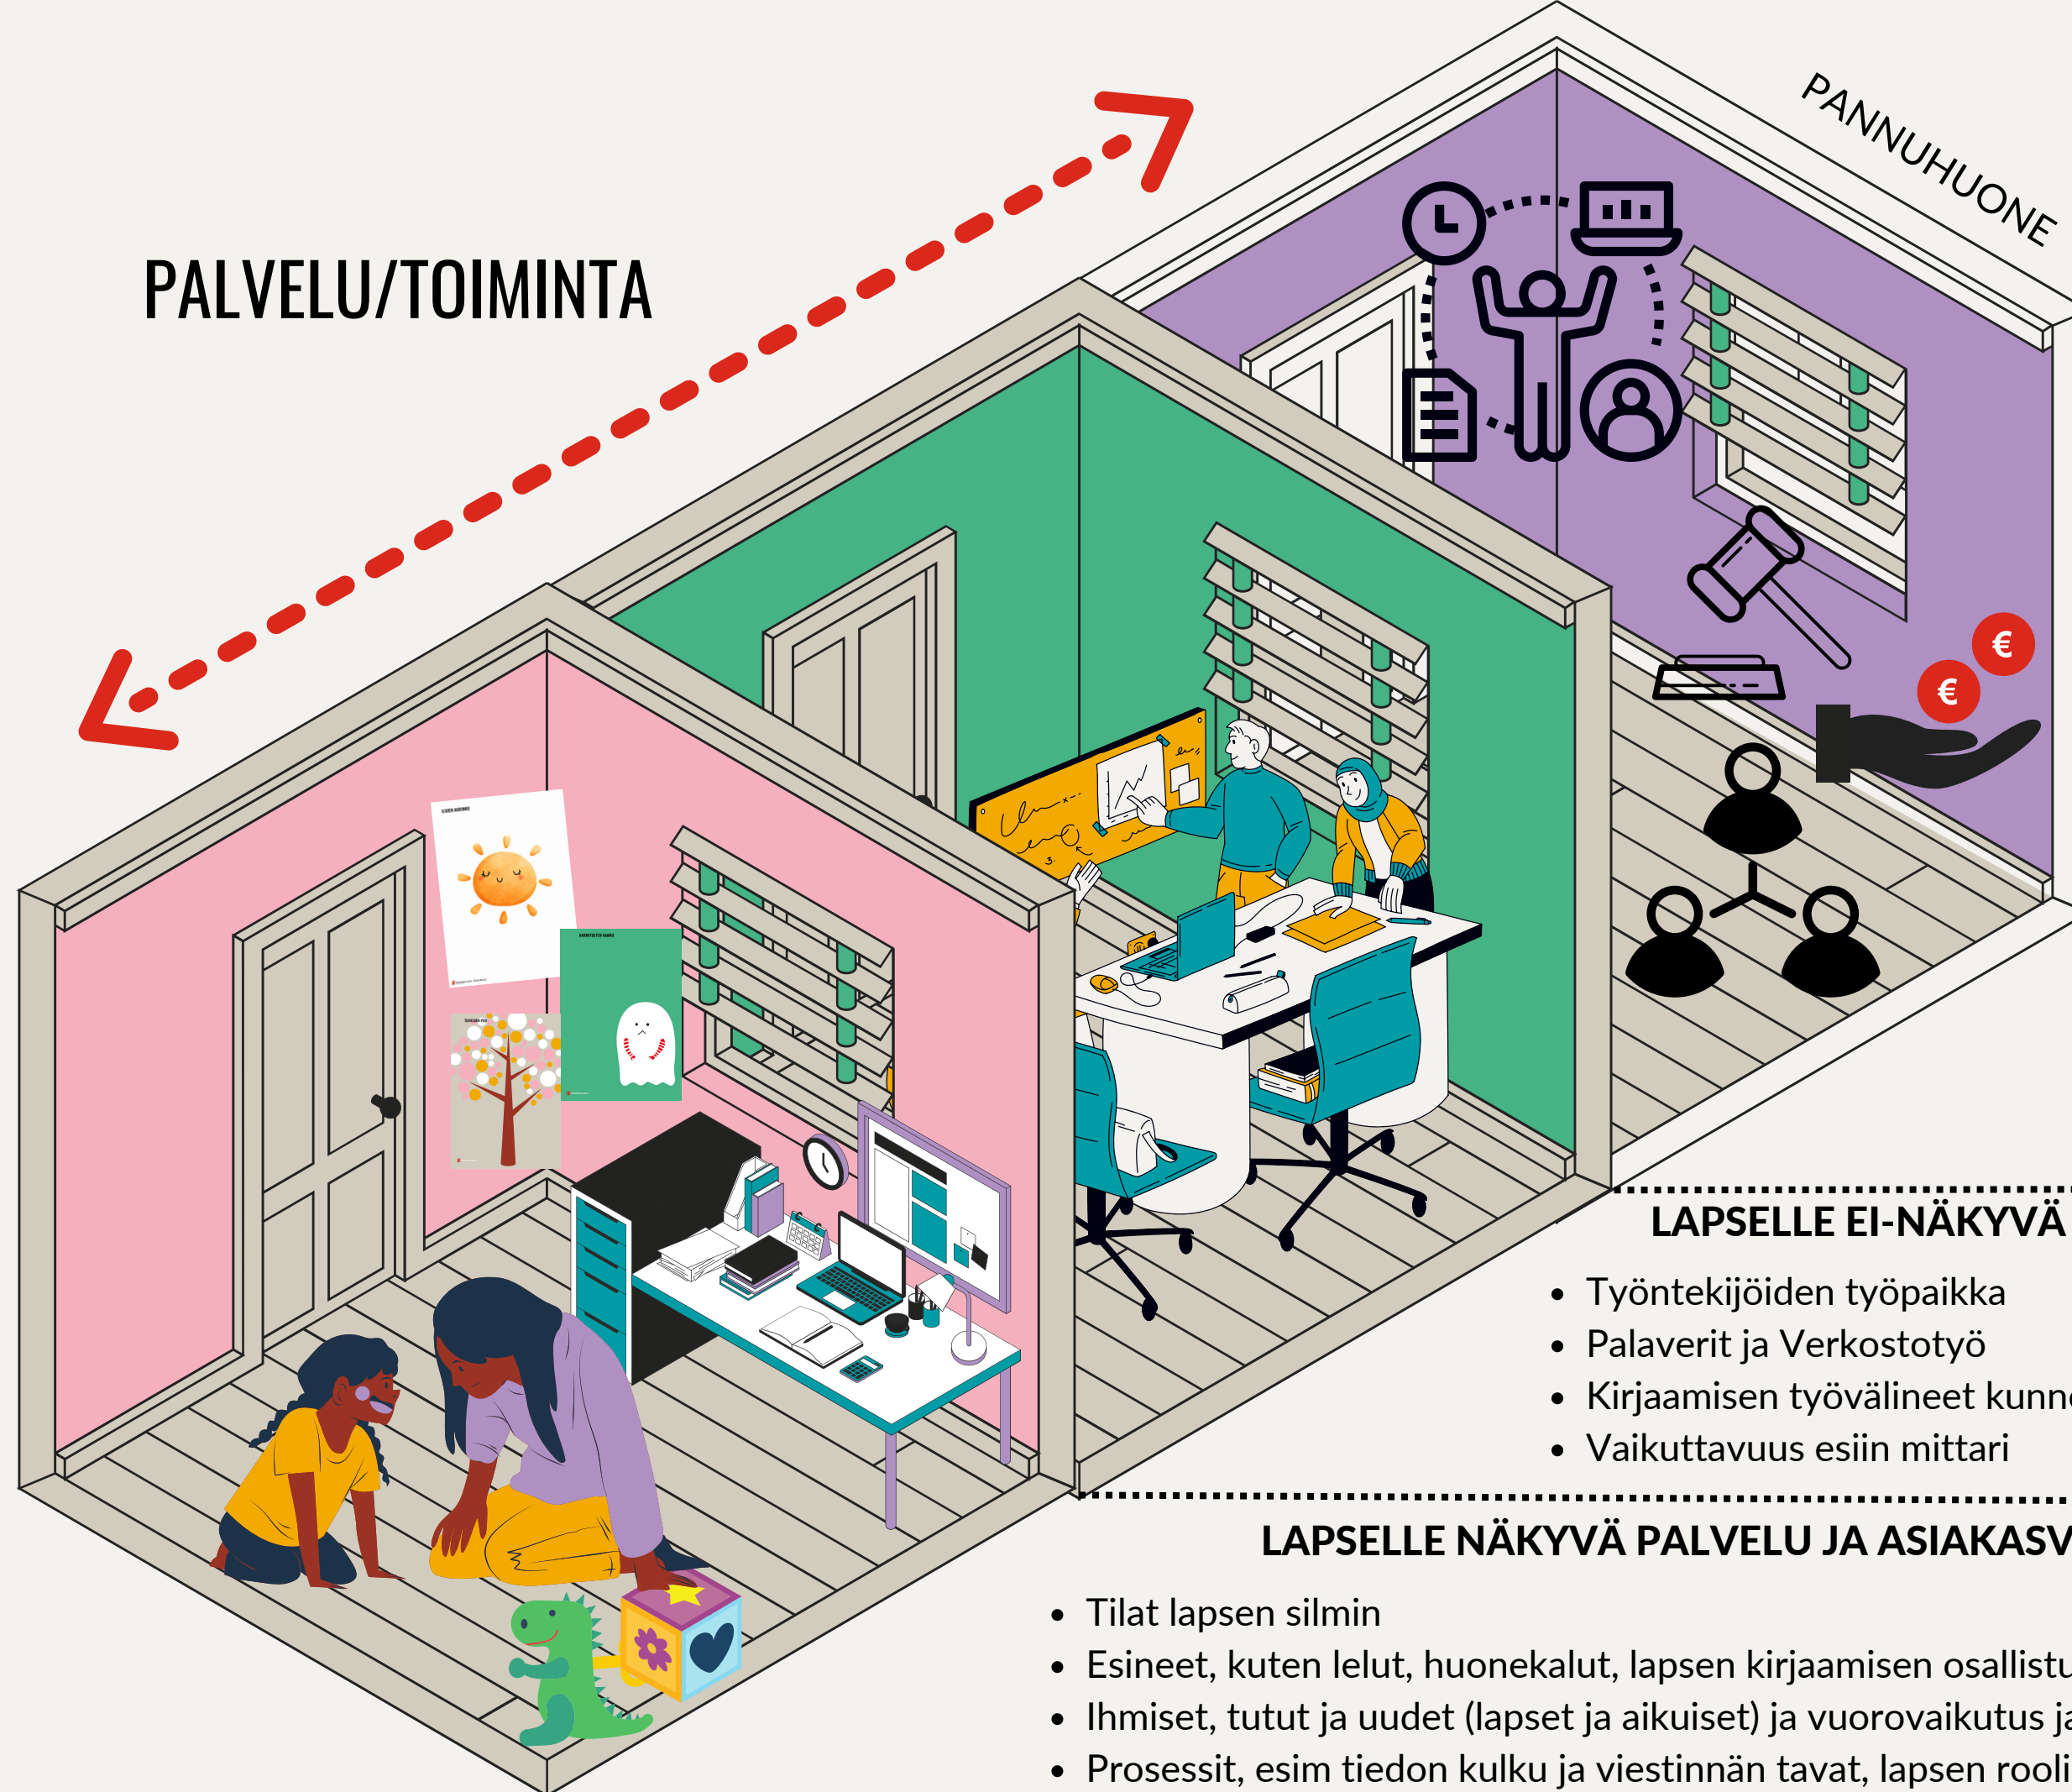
PALVELU/TOIMINTA

PANNUHUONE

€

€

LAPSELLE EI-NÄKYVÄ

- Työntekijöiden työpaikka
- Palaverit ja Verkostotyö
- Kirjaamisen työvälineet kunn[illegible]
- Vaikuttavuus esiin mittari

LAPSELLE NÄKYVÄ PALVELU JA ASIAKASV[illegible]

- Tilat lapsen silmin
- Esineet, kuten lelut, huonekalut, lapsen kirjaamisen osallistu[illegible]
- Ihmiset, tutut ja uudet (lapset ja aikuiset) ja vuorovaikutus ja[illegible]
- Prosessit, esim tiedon kulku ja viestinnän tavat, lapsen rooli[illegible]